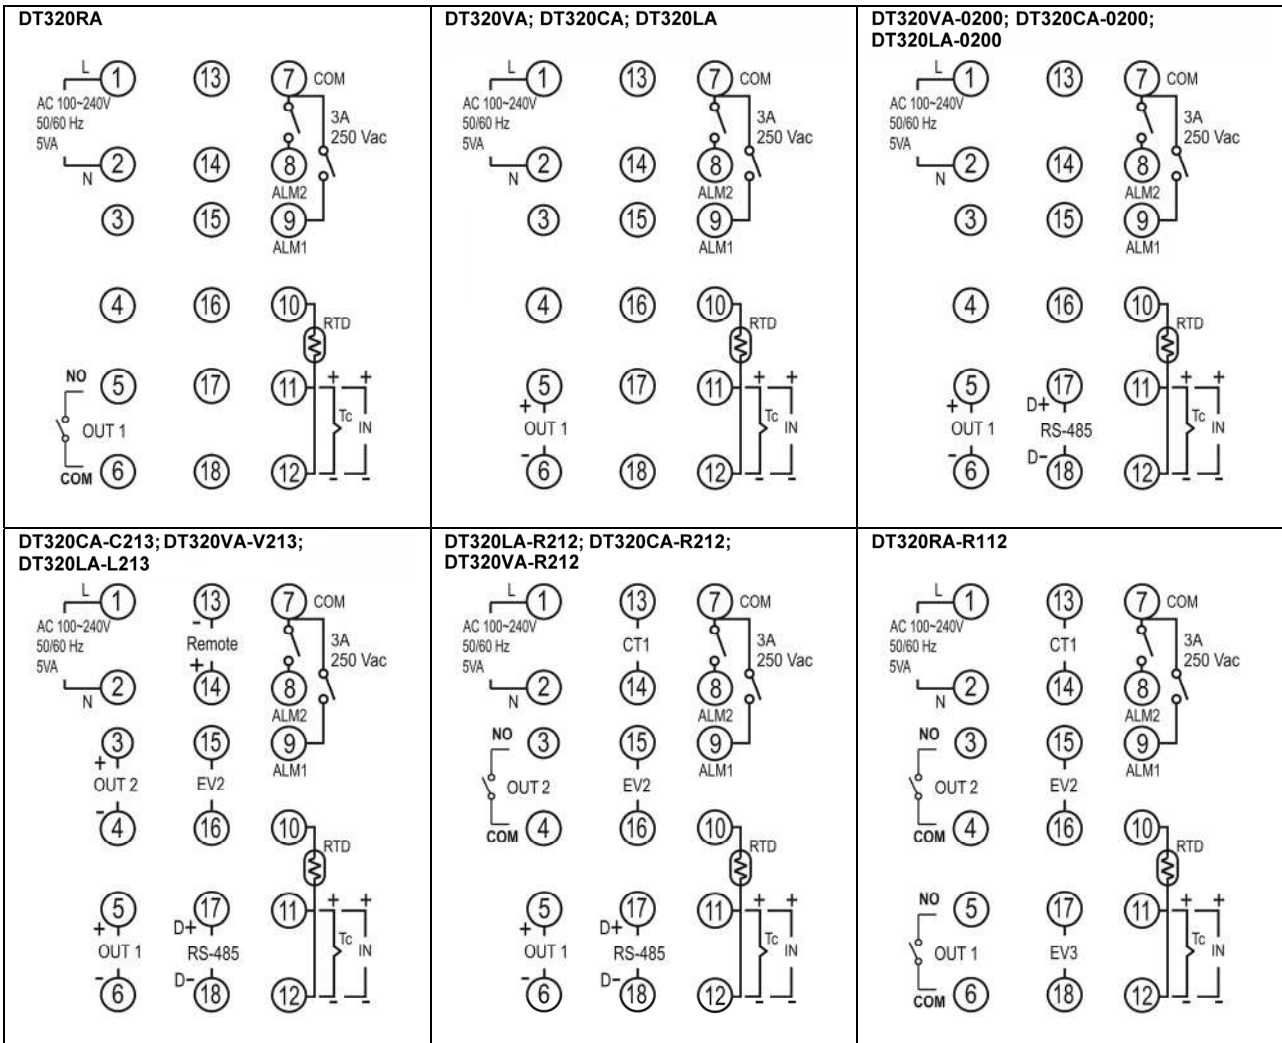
| DT320RA | DT320VA; DT320CA; DT320LA | DT320VA-0200; DT320CA-0200; DT320LA-0200 |
|---|---|---|
| L 1 AC 100~240V 50/60 Hz 5VA N 2 3 4 NO 5 OUT 1 COM 6 13 14 15 16 17 18 7 COM 3A 250 Vac 8 ALM2 9 ALM1 10 RTD 11 + + Tc IN 12 - - | L 1 AC 100~240V 50/60 Hz 5VA N 2 3 4 5 + OUT 1 - 6 13 14 15 16 17 18 7 COM 3A 250 Vac 8 ALM2 9 ALM1 10 RTD 11 + + Tc IN 12 - - | L 1 AC 100~240V 50/60 Hz 5VA N 2 3 4 5 + OUT 1 - 6 13 14 15 16 D+ 17 RS-485 D- 18 7 COM 3A 250 Vac 8 ALM2 9 ALM1 10 RTD 11 + + Tc IN 12 - - |
| DT320CA-C213; DT320VA-V213; DT320LA-L213 | DT320LA-R212; DT320CA-R212; DT320VA-R212 | DT320RA-R112 |
| L 1 AC 100~240V 50/60 Hz 5VA N 2 + 3 OUT 2 - 4 + 5 OUT 1 - 6 13 - Remote + 14 15 EV2 16 D+ 17 RS-485 D- 18 7 COM 3A 250 Vac 8 ALM2 9 ALM1 10 RTD 11 + + Tc IN 12 - - | L 1 AC 100~240V 50/60 Hz 5VA N 2 NO 3 OUT 2 COM 4 + 5 OUT 1 - 6 13 CT1 14 15 EV2 16 D+ 17 RS-485 D- 18 7 COM 3A 250 Vac 8 ALM2 9 ALM1 10 RTD 11 + + Tc IN 12 - - | L 1 AC 100~240V 50/60 Hz 5VA N 2 NO 3 OUT 2 COM 4 NO 5 OUT 1 COM 6 13 CT1 14 15 EV2 16 17 EV3 18 7 COM 3A 250 Vac 8 ALM2 9 ALM1 10 RTD 11 + + Tc IN 12 - - |